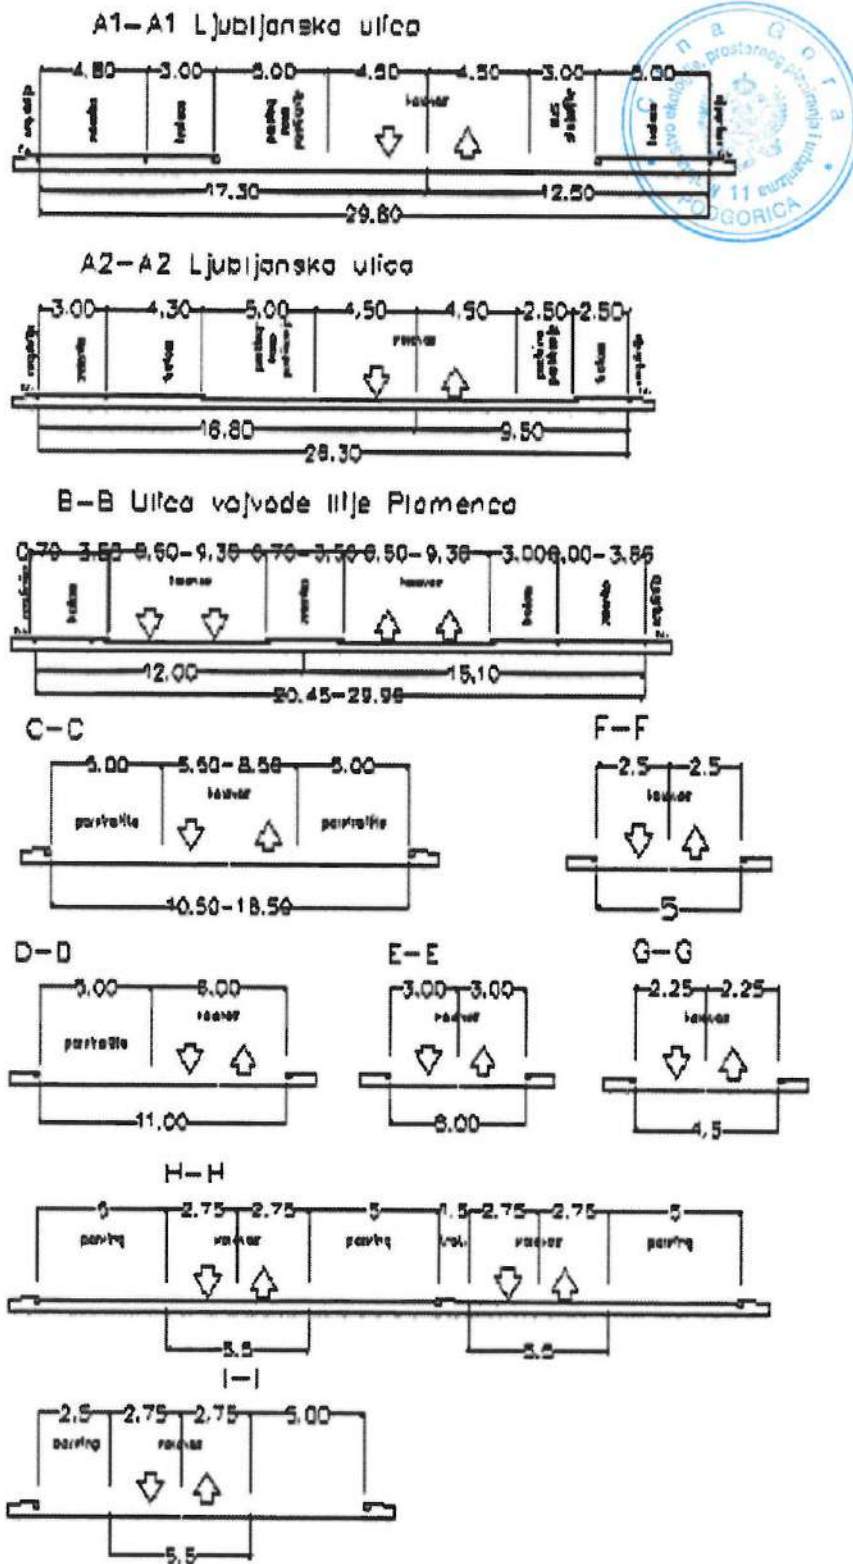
A1–A1 Ljubljanska ulica

4.80 3.00 5.00 4.50 4.50 3.00 5.00

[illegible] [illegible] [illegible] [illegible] kolovoz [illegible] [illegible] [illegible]

17.30 12.50

29.80

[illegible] a Gora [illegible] prostornog planiranja i urbanizma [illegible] 11 PODGORICA

A2–A2 Ljubljanska ulica

3.00 4.30 5.00 4.50 4.50 2.50 2.50

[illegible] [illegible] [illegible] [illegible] kolovoz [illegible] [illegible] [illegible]

16.80 9.50

26.30

B–B Ulica vojvode Ilije Plamenca

0.70 3.50 8.50–9.38 0.70 3.50 8.50–9.38 3.00 6.00–3.86

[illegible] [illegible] kolovoz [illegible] kolovoz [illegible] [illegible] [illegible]

12.00 15.10

20.45–29.98

C–C

5.00 5.50–8.56 5.00

parking kolovoz parking

10.50–18.56

F–F

2.5 2.5

kolovoz

5

D–D

5.00 6.00

parking kolovoz

11.00

E–E

3.00 3.00

kolovoz

6.00

G–G

2.25 2.25

kolovoz

4.5

H–H

5 2.75 2.75 5 1.5 2.75 2.75 5

parking kolovoz parking trot. kolovoz parking

5.5 5.5

I–I

2.5 2.75 2.75 5.00

parking kolovoz

5.5